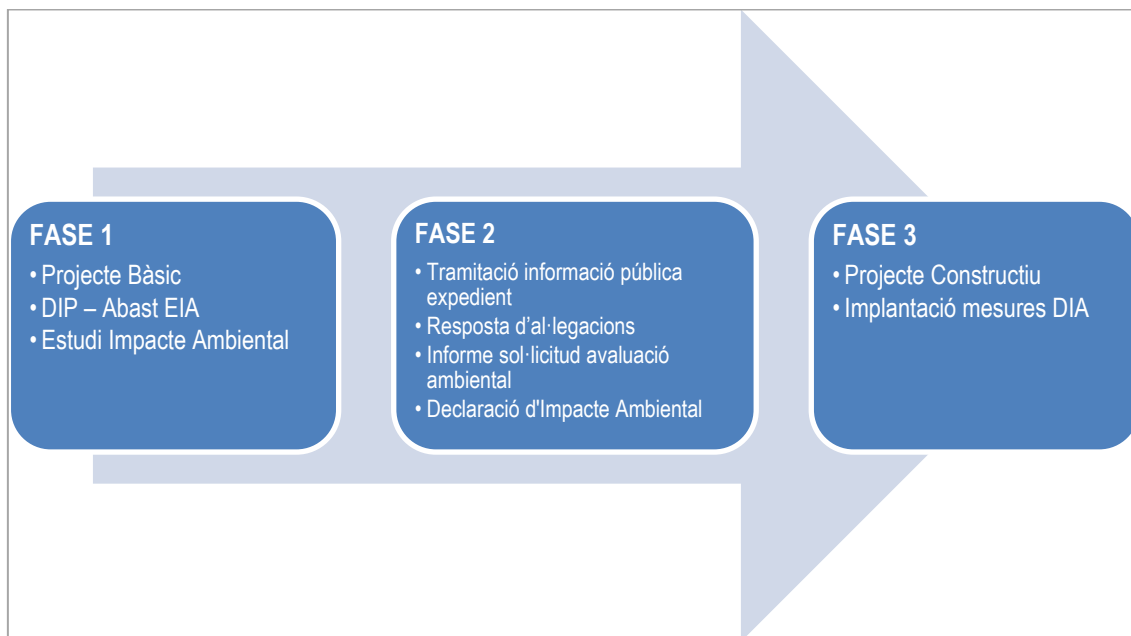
FASE 1
• Projecte Bàsic
• DIP – Abast EIA
• Estudi Impacte Ambiental

FASE 2
• Tramitació informació pública expedient
• Resposta d'al·legacions
• Informe sol·licitud avaluació ambiental
• Declaració d'Impacte Ambiental

FASE 3
• Projecte Constructiu
• Implantació mesures DIA